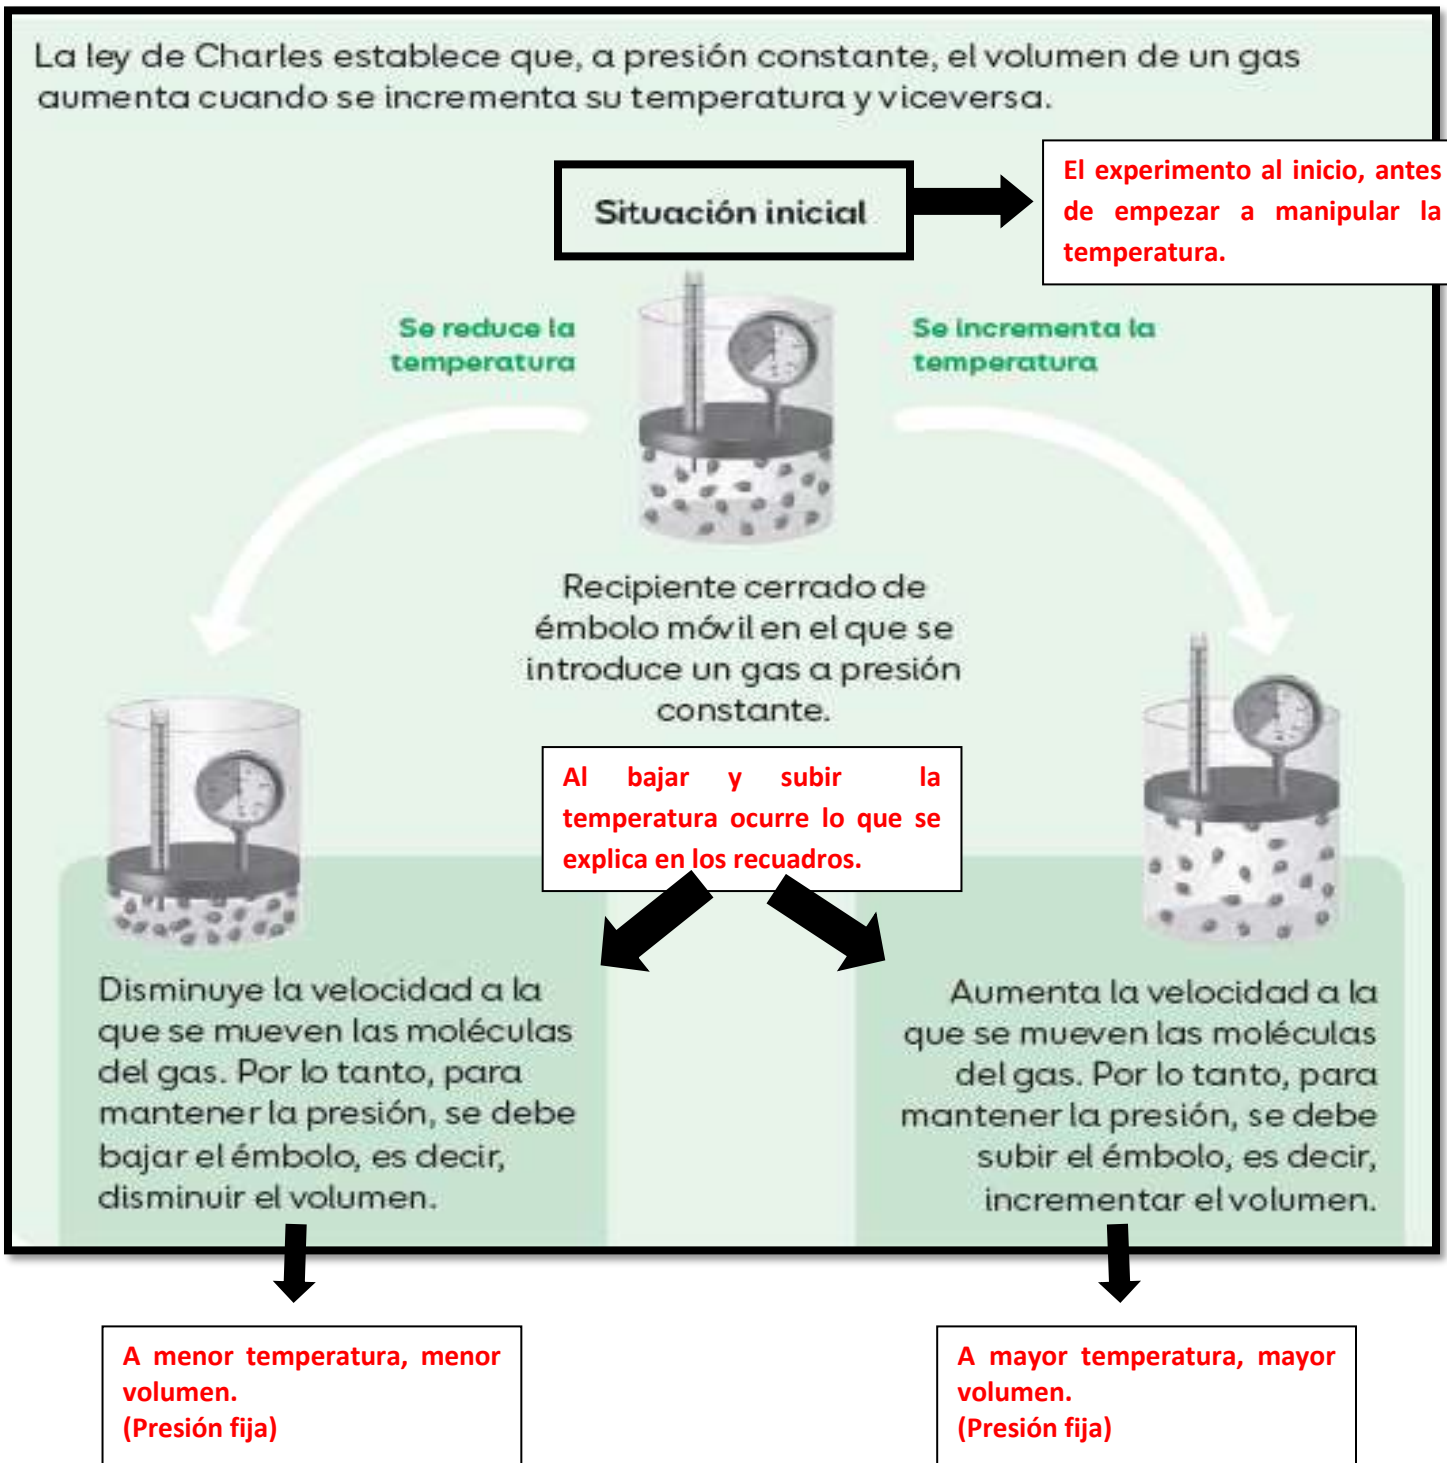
La ley de Charles establece que, a presión constante, el volumen de un gas aumenta cuando se incrementa su temperatura y viceversa.

Situación inicial

El experimento al inicio, antes de empezar a manipular la temperatura.

Se reduce la temperatura

Se incrementa la temperatura

Recipiente cerrado de émbolo móvil en el que se introduce un gas a presión constante.

Al bajar y subir la temperatura ocurre lo que se explica en los recuadros.

Disminuye la velocidad a la que se mueven las moléculas del gas. Por lo tanto, para mantener la presión, se debe bajar el émbolo, es decir, disminuir el volumen.

Aumenta la velocidad a la que se mueven las moléculas del gas. Por lo tanto, para mantener la presión, se debe subir el émbolo, es decir, incrementar el volumen.

A menor temperatura, menor volumen.
(Presión fija)

A mayor temperatura, mayor volumen.
(Presión fija)